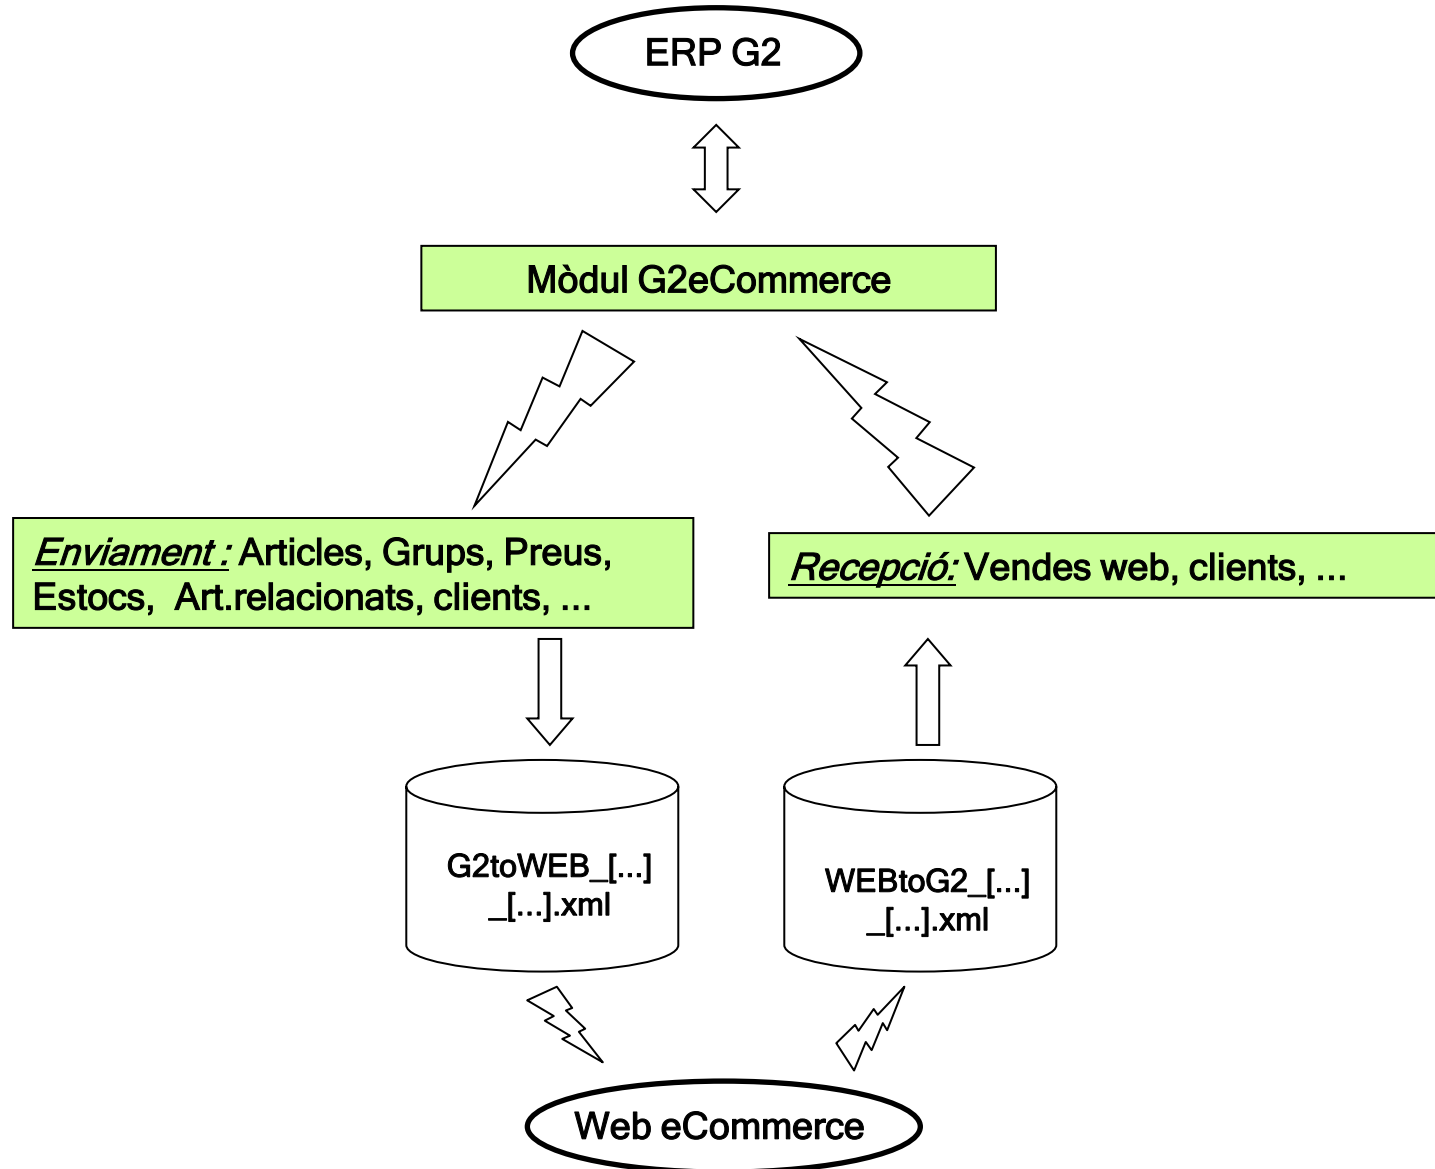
ERP G2

Mòdul G2eCommerce

Enviament : Articles, Grups, Preus, Estocs, Art.relacionats, clients, ...

Recepció: Vendes web, clients, ...

G2toWEB_[...]_[...].xml

WEBtoG2_[...]_[...].xml

Web eCommerce